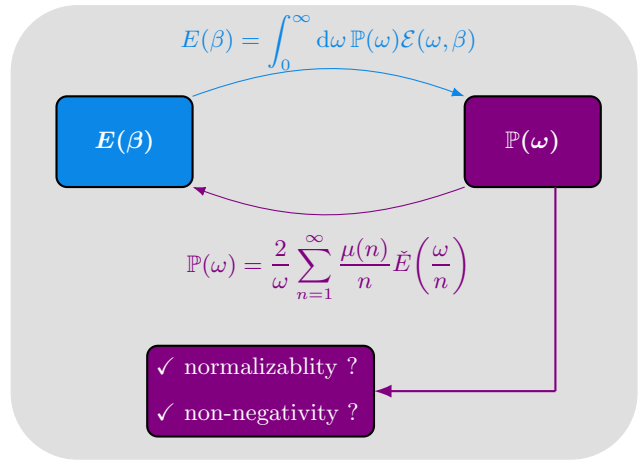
$E(\beta) = \int_0^\infty \mathrm{d}\omega \, \mathbb{P}(\omega) \mathcal{E}(\omega, \beta)$

$\boldsymbol{E(\beta)}$

$\mathbb{P}(\boldsymbol{\omega})$

$\mathbb{P}(\omega) = \frac{2}{\omega} \sum_{n=1}^{\infty} \frac{\mu(n)}{n} \check{E}\left(\frac{\omega}{n}\right)$

✓ normalizablity ?

✓ non-negativity ?